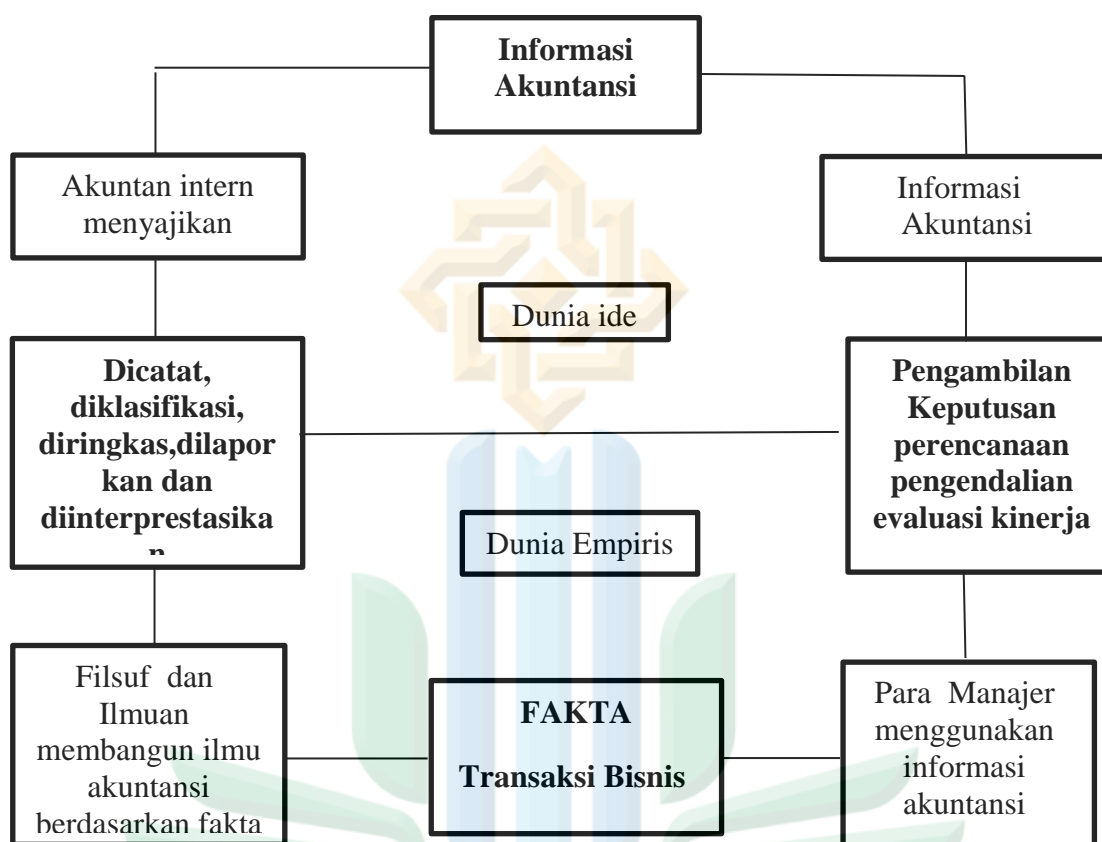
Informasi Akuntansi

Akuntan intern menyajikan

Informasi Akuntansi

Dunia ide

Dicatat, diklasifikasi, diringkas,dilaporkan dan diinterprestasika n

Pengambilan Keputusan perencanaan pengendalian evaluasi kinerja

Dunia Empiris

Filsuf dan Ilmuan membangun ilmu akuntansi berdasarkan fakta

FAKTA

Transaksi Bisnis

Para Manajer menggunakan informasi akuntansi